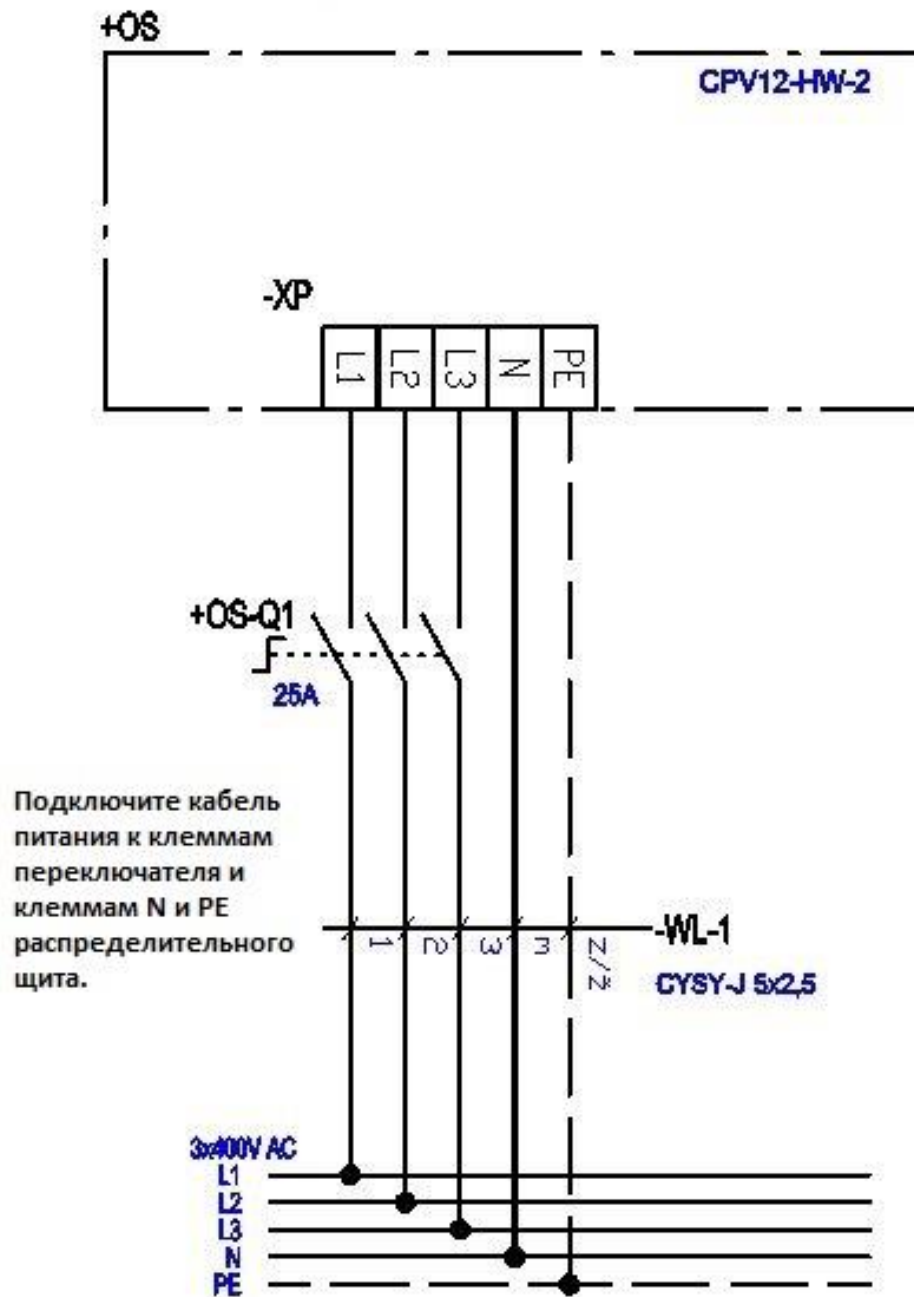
+OS

CPV12-HW-2

-XP

L1 L2 L3 N PE

+OS-Q1

25A

Подключите кабель питания к клеммам переключателя и клеммам N и PE распределительного щита.

1 2 3 3 Z/Z

-WL-1

CYSY-J 5x2,5

3x400V AC
L1
L2
L3
N
PE